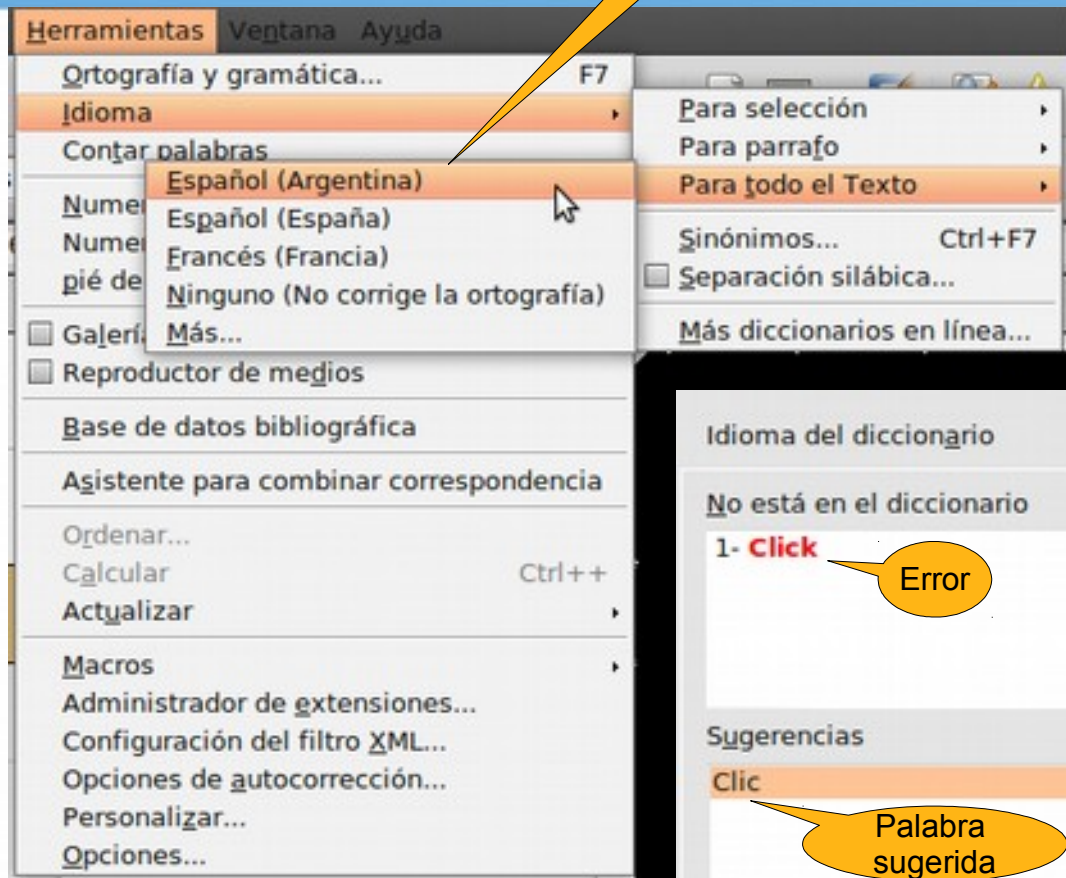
Herramientas Ventana Ayuda

Ortografía y gramática... F7
Idioma
Contar palabras
Numer
Numer
pié de
Galería
Reproductor de medios
Base de datos bibliográfica
Asistente para combinar correspondencia
Ordenar...
Calcular Ctrl++
Actualizar
Macros
Administrador de extensiones...
Configuración del filtro XML...
Opciones de autocorrección...
Personalizar...
Opciones...

Español (Argentina)
Español (España)
Francés (Francia)
Ninguno (No corrige la ortografía)
Más...

Para selección
Para parrafo
Para todo el Texto
Sinónimos... Ctrl+F7
Separación silábica...
Más diccionarios en línea...

Idioma del diccionario
No está en el diccionario
1- Click
Error
Sugerencias
Clic
Palabra sugerida